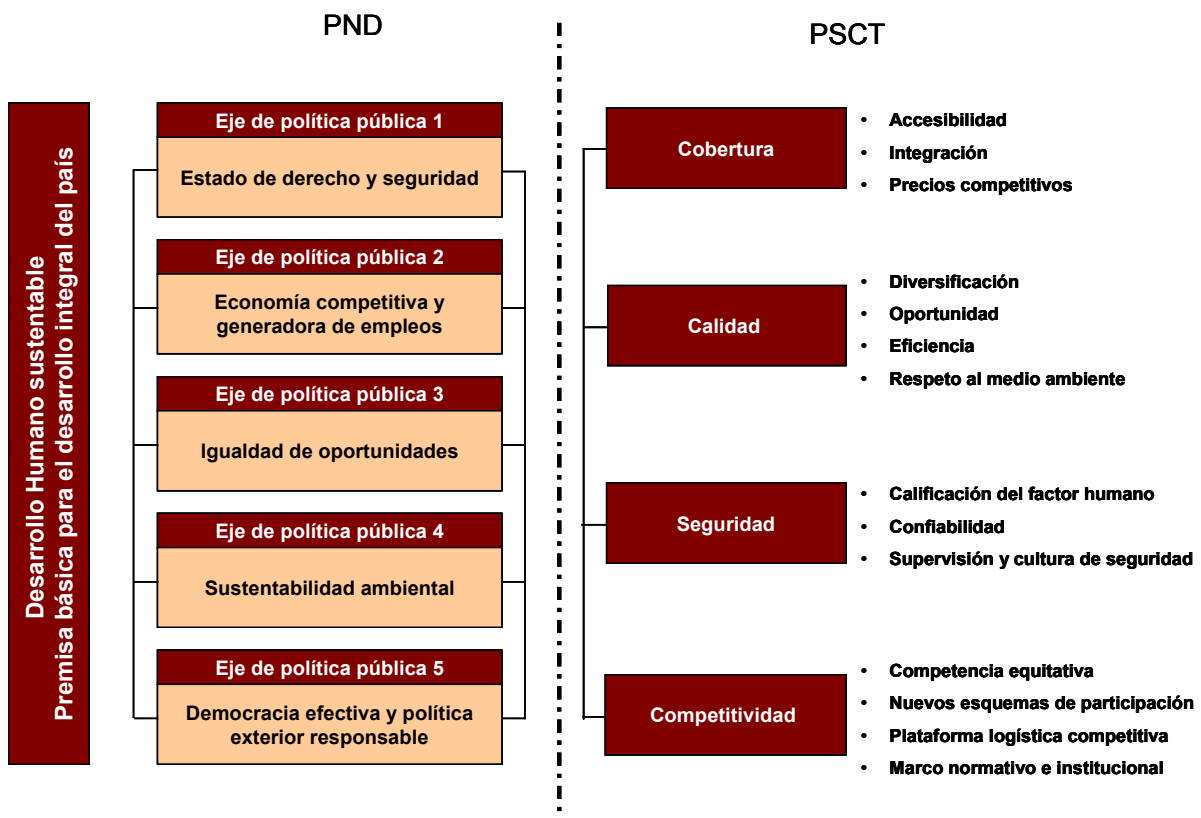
PND

PSCT

Desarrollo Humano sustentable
Premisa básica para el desarrollo integral del país

Eje de política pública 1
Estado de derecho y seguridad

Eje de política pública 2
Economía competitiva y generadora de empleos

Eje de política pública 3
Igualdad de oportunidades

Eje de política pública 4
Sustentabilidad ambiental

Eje de política pública 5
Democracia efectiva y política exterior responsable

Cobertura
• Accesibilidad
• Integración
• Precios competitivos

Calidad
• Diversificación
• Oportunidad
• Eficiencia
• Respeto al medio ambiente

Seguridad
• Calificación del factor humano
• Confiabilidad
• Supervisión y cultura de seguridad

Competitividad
• Competencia equitativa
• Nuevos esquemas de participación
• Plataforma logística competitiva
• Marco normativo e institucional